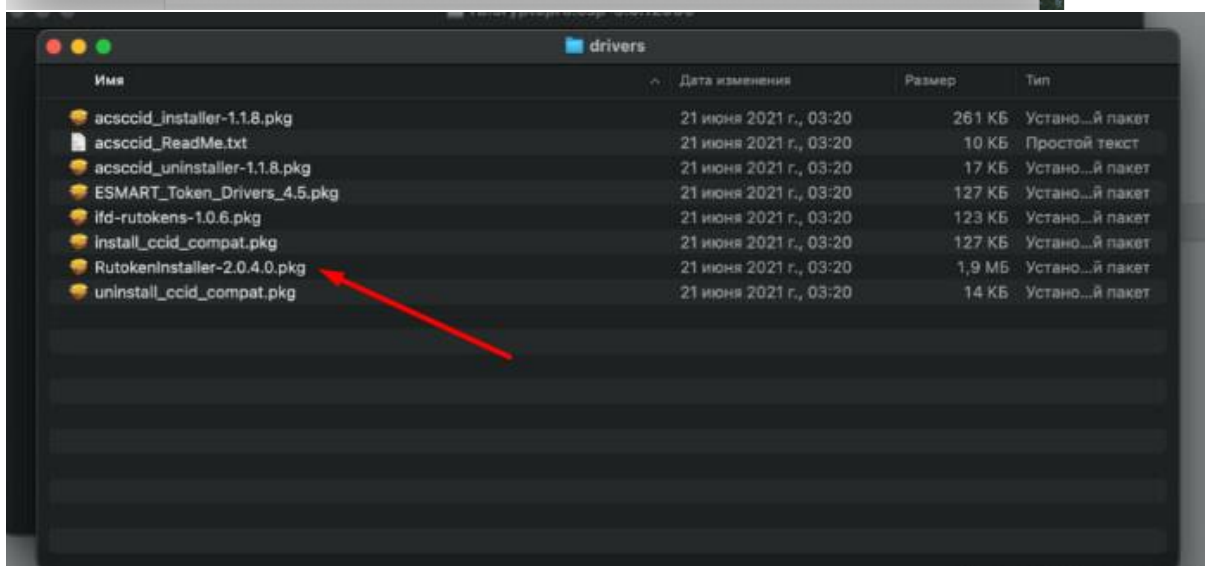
drivers

| Имя | Дата изменения | Размер | Тип |
|---|---|---|---|
| acsccid_installer-1.1.8.pkg | 21 июня 2021 г., 03:20 | 261 КБ | Устано...й пакет |
| acsccid_ReadMe.txt | 21 июня 2021 г., 03:20 | 10 КБ | Простой текст |
| acsccid_uninstaller-1.1.8.pkg | 21 июня 2021 г., 03:20 | 17 КБ | Устано...й пакет |
| ESMART_Token_Drivers_4.5.pkg | 21 июня 2021 г., 03:20 | 127 КБ | Устано...й пакет |
| ifd-rutokens-1.0.6.pkg | 21 июня 2021 г., 03:20 | 123 КБ | Устано...й пакет |
| install_ccid_compat.pkg | 21 июня 2021 г., 03:20 | 127 КБ | Устано...й пакет |
| RutokenInstaller-2.0.4.0.pkg | 21 июня 2021 г., 03:20 | 1,9 МБ | Устано...й пакет |
| uninstall_ccid_compat.pkg | 21 июня 2021 г., 03:20 | 14 КБ | Устано...й пакет |